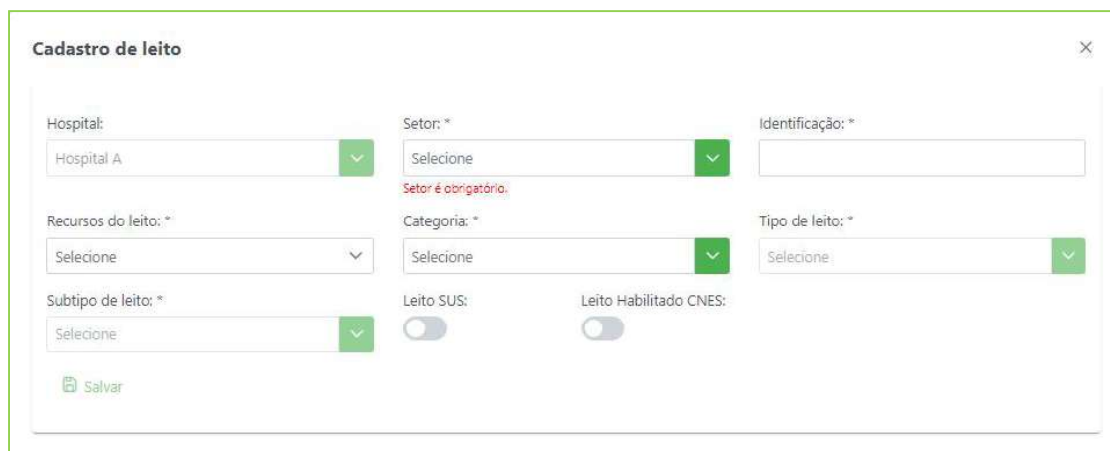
Cadastro de leito

×

Hospital:
Hospital A

Setor: *
Selecione
Setor é obrigatório.

Identificação: *

Recursos do leito: *
Selecione

Categoria: *
Selecione

Tipo de leito: *
Selecione

Subtipo de leito: *
Selecione

Leito SUS:

Leito Habilitado CNES:

Salvar